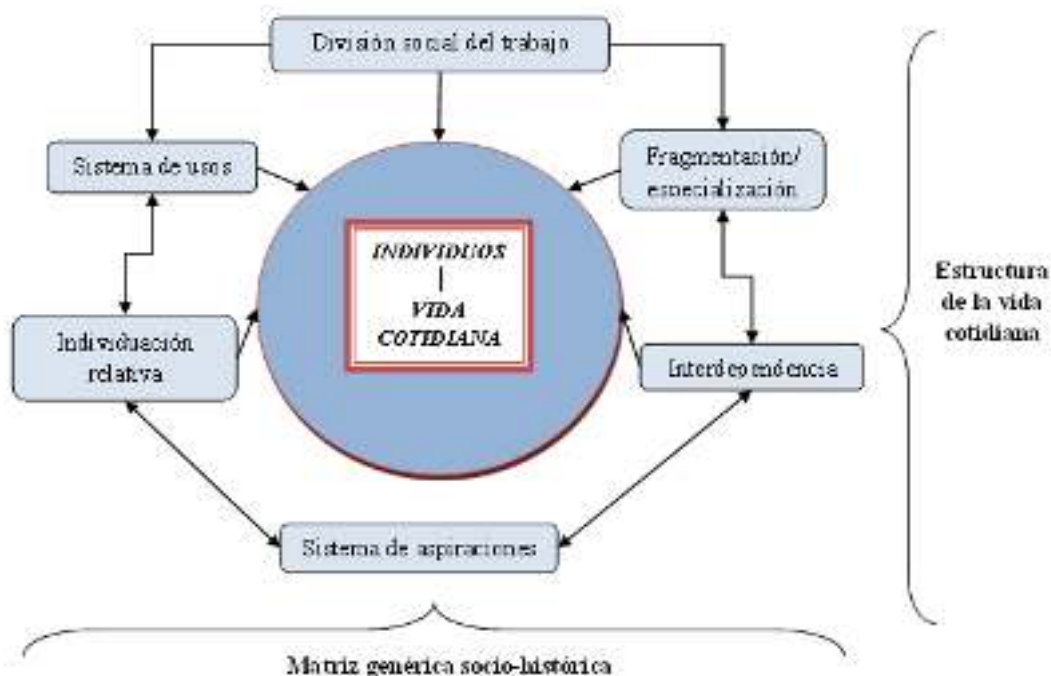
División social del trabajo

Sistema de usos

Fragmentación/ especialización

INDIVIDUOS
|
VIDA COTIDIANA

Individuación relativa

Interdependencia

Sistema de aspiraciones

Estructura de la vida cotidiana

Matriz genérica socio-histórica